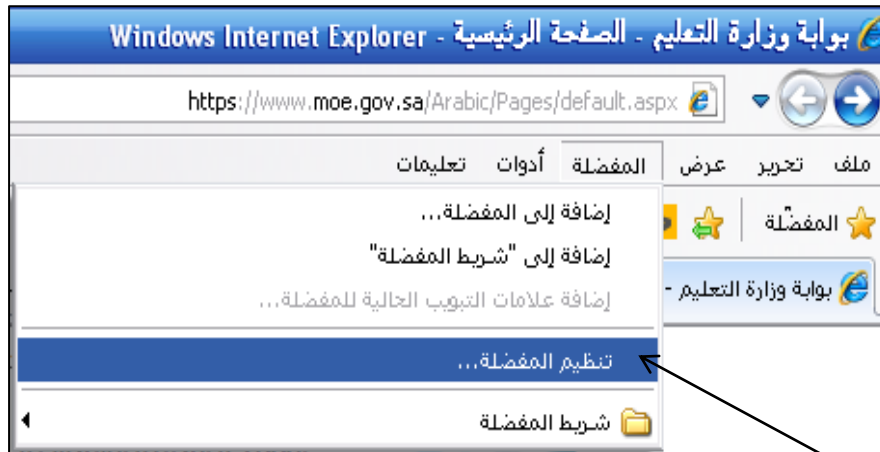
بوابة وزارة التعليم - الصفحة الرئيسية - Windows Internet Explorer

https://www.moe.gov.sa/Arabic/Pages/default.aspx

ملف تحرير عرض المفضلة أدوات تعليمات

المفضلة

بوابة وزارة التعليم -

إضافة إلى المفضلة...

إضافة إلى "شريط المفضلة"

إضافة علامات التبويب الحالية للمفضلة...

تنظيم المفضلة...

شريط المفضلة